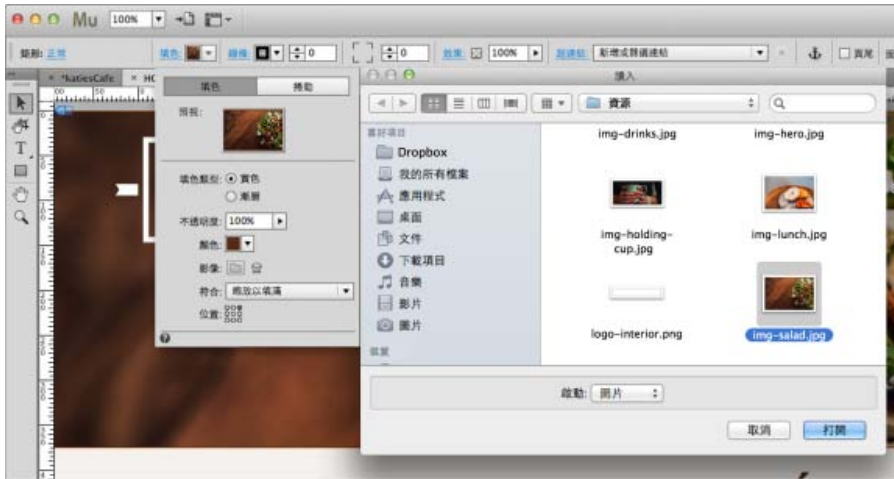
Mu 100%

矩形: 正常 填色: 筆畫: 0 0 效果: 100% 超連結: 新增或開啟連結 頁尾

*katiesCafe × HC

填色 | 捲動

預視:

填色類型: 實色
漸層

不透明度: 100%

顏色:

影像:

符合: 縮放以填滿

位置:

插入

資源

喜好項目

Dropbox

我的所有檔案

應用程式

桌面

文件

下載項目

音樂

影片

圖片

裝置

img-drinks.jpg

img-hero.jpg

img-holding-cup.jpg

img-lunch.jpg

logo-interior.png

img-salad.jpg

啟動: 圖片

取消

打開